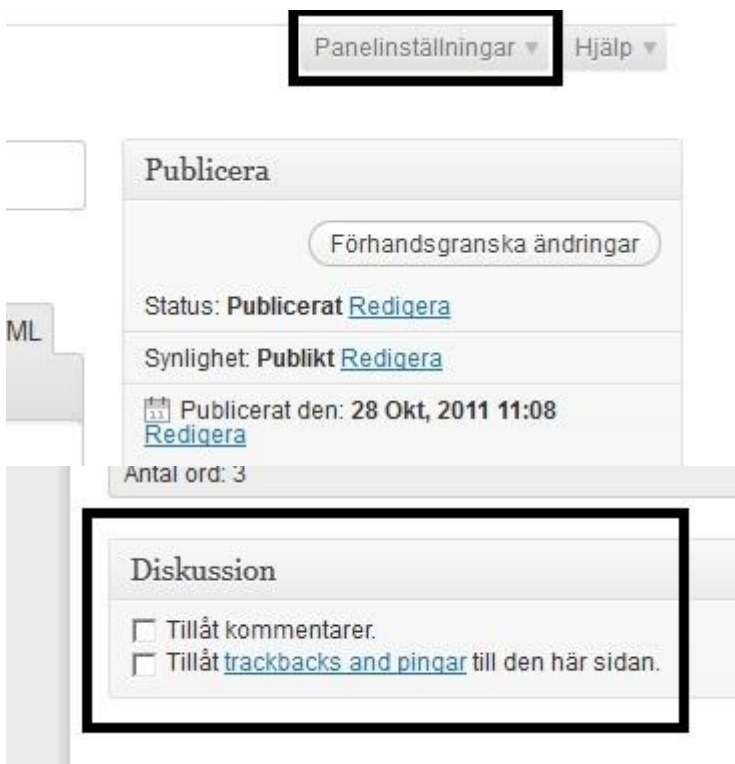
Panelinställningar ▾ Hjälp ▾

Publicera

Förhandsgranska ändringar

Status: **Publicerat** Redigera

Synlighet: **Publikt** Redigera

Publicerat den: **28 Okt, 2011 11:08** Redigera

ML

Antal ord: 3

Diskussion

Tillåt kommentarer.

Tillåt trackbacks and pingar till den här sidan.